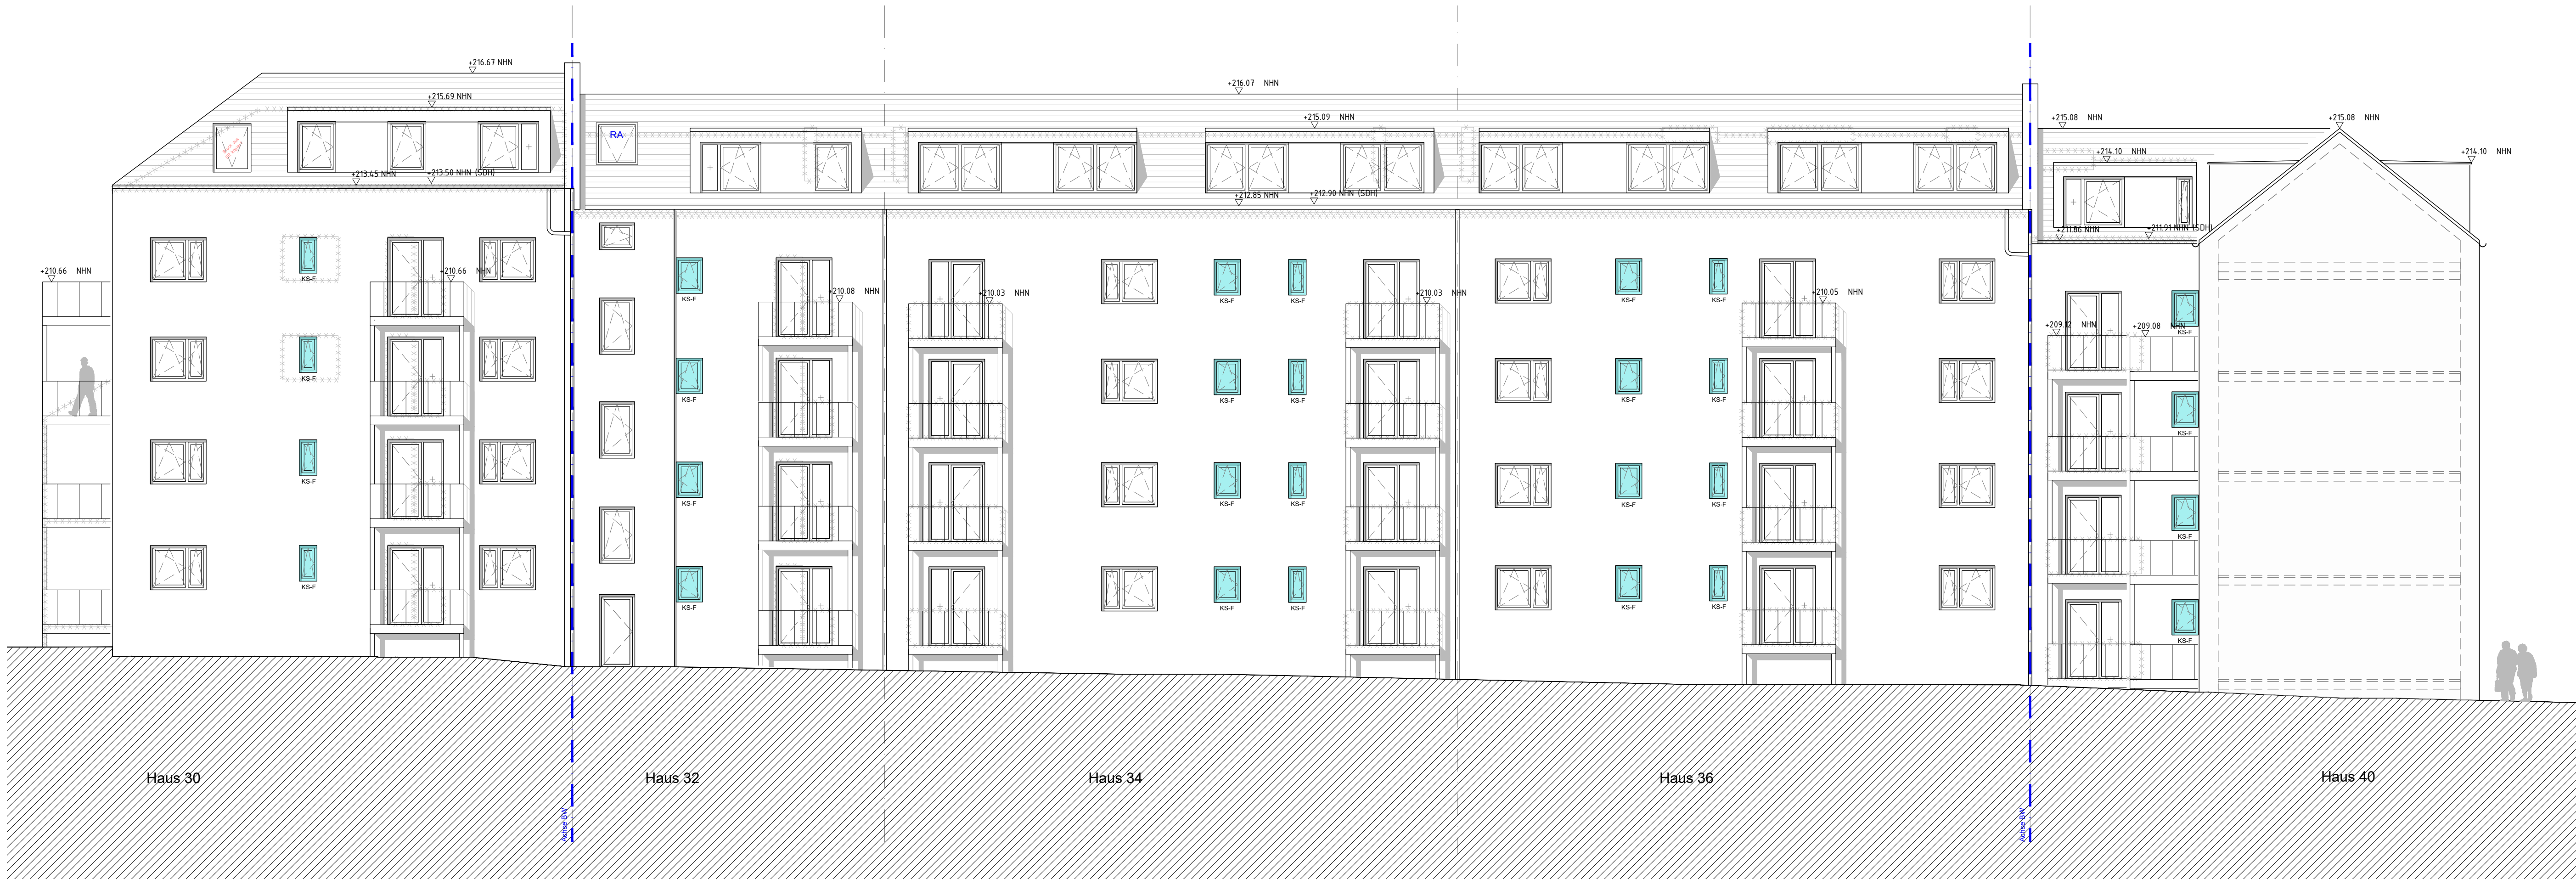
+216.67 NHN
+215.69 NHN
+213.45 NHN
+213.50 NHN (SDH)
+216.07 NHN
+215.09 NHN
+212.85 NHN
+212.90 NHN (SDH)
+215.08 NHN
+214.10 NHN
+211.86 NHN
+211.91 NHN (SDH)
+215.08 NHN
+214.10 NHN
RA
+210.66 NHN
+210.66 NHN
+210.08 NHN
+210.03 NHN
+210.03 NHN
+210.05 NHN
+209.12 NHN
+209.08 NHN
KS-F
KS-F
KS-F
KS-F
KS-F
KS-F
KS-F
KS-F
KS-F
KS-F
KS-F
KS-F
KS-F
KS-F
KS-F
KS-F
KS-F
KS-F
KS-F
KS-F
KS-F
KS-F
KS-F
KS-F
KS-F
KS-F
KS-F
KS-F
Haus 30
Haus 32
Haus 34
Haus 36
Haus 40
Achse BW
Achse BW